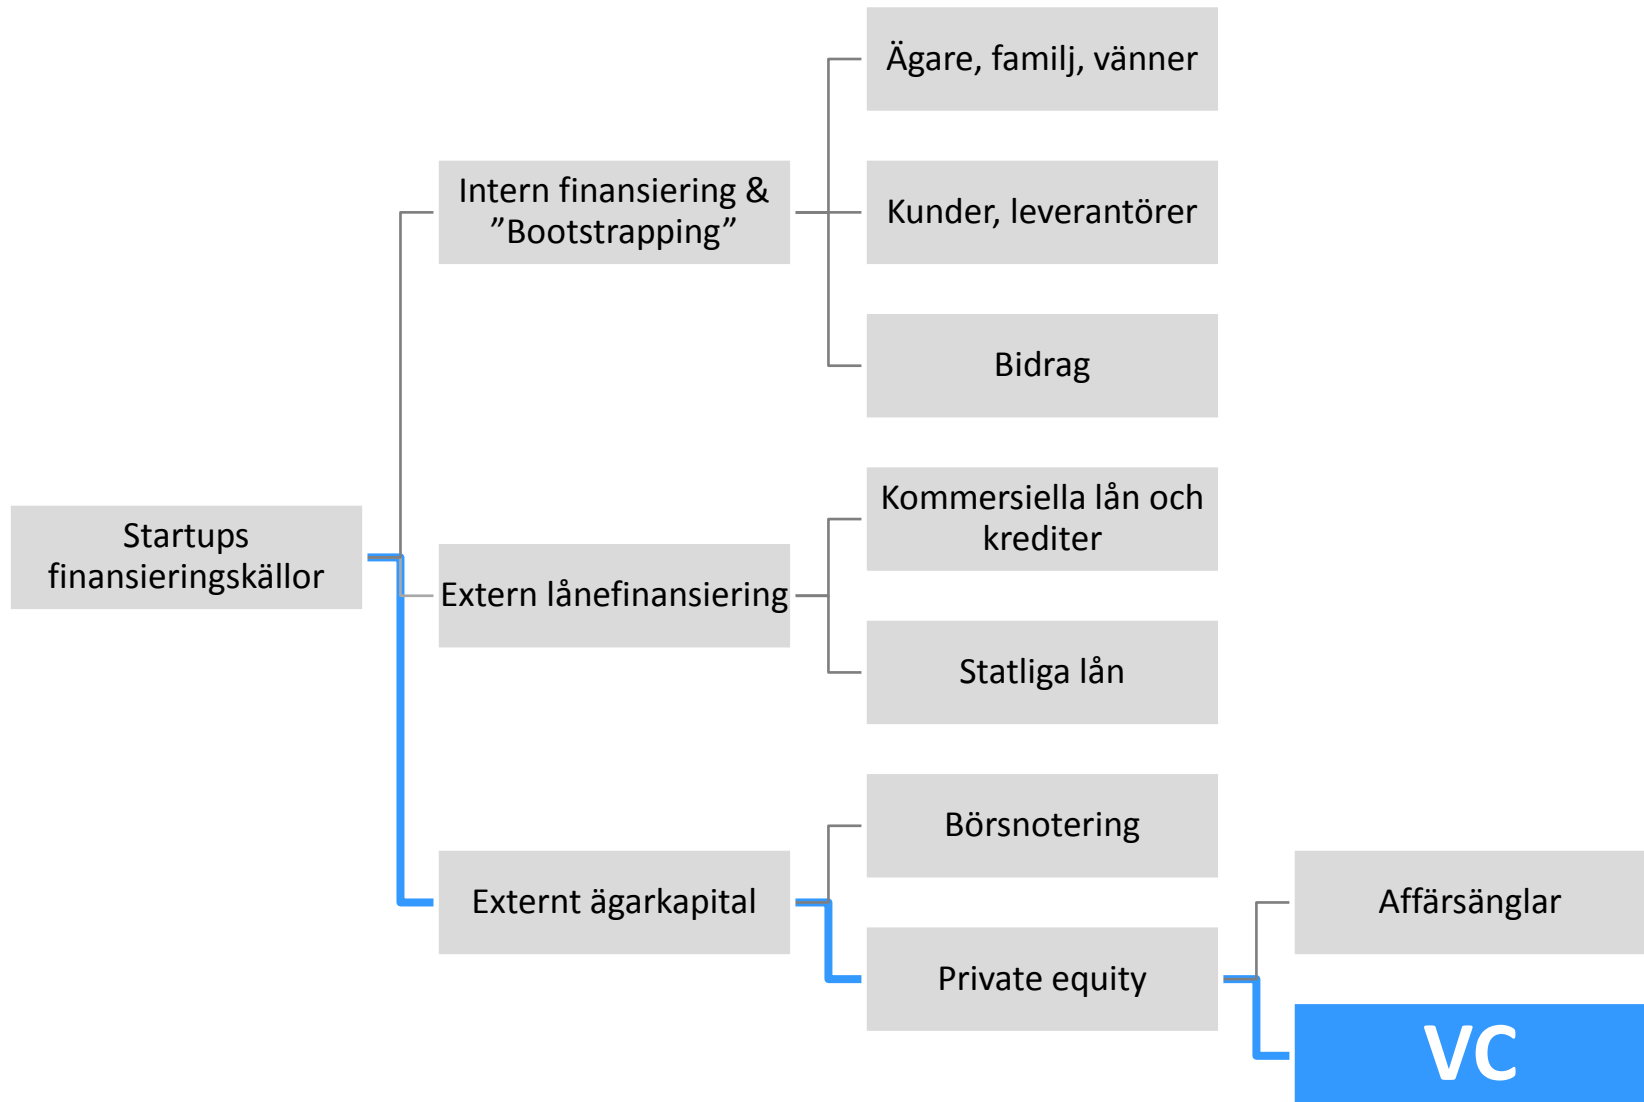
Startups finansieringskällor

Intern finansiering & ”Bootstrapping”

Ägare, familj, vänner

Kunder, leverantörer

Bidrag

Extern lånefinansiering

Kommersiella lån och krediter

Statliga lån

Externt ägarkapital

Börsnotering

Private equity

Affärsänglar

VC